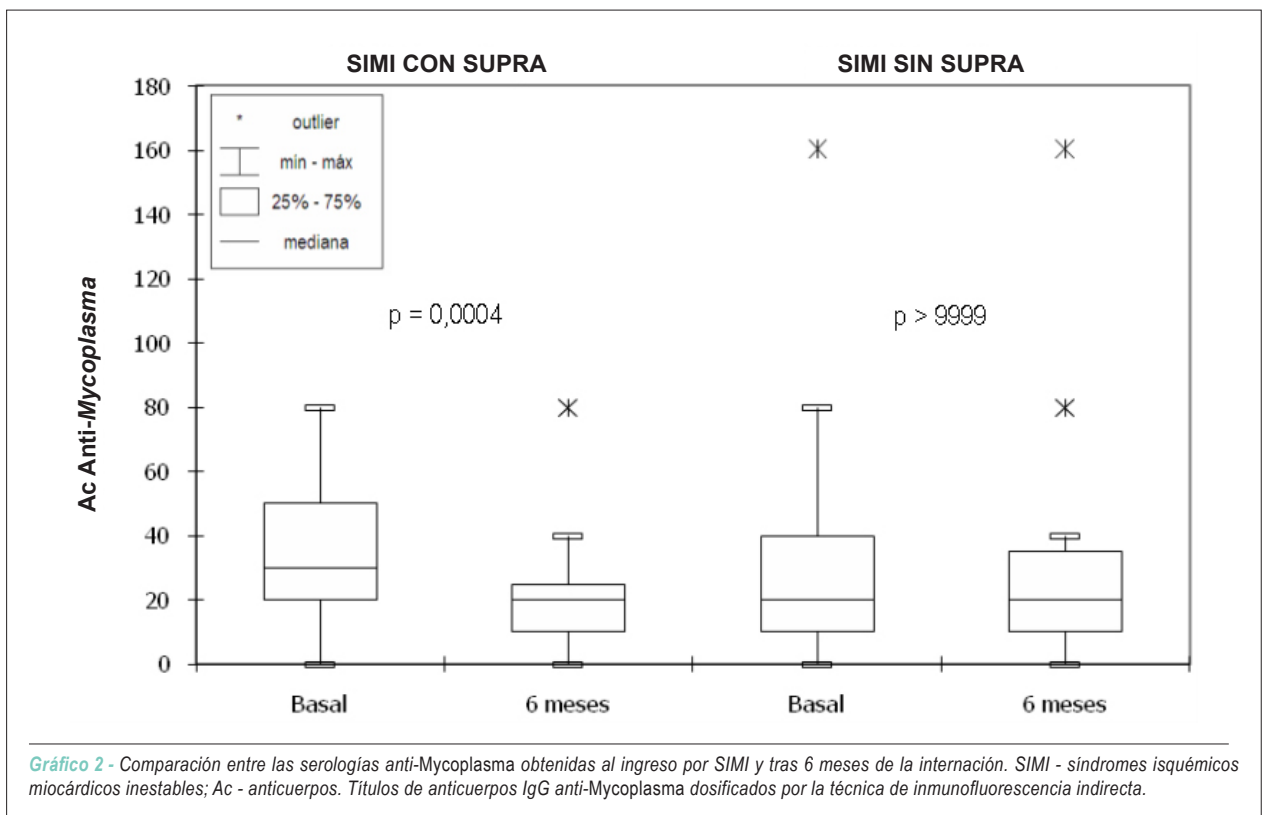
SIMI CON SUPRA

SIMI SIN SUPRA

180
160
140
120
100
80
60
40
20
0

Ac Anti-*Mycoplasma*

* outlier
min - máx
25% - 75%
mediana

p = 0,0004

p > 9999

Basal
6 meses
Basal
6 meses

Gráfico 2 - Comparación entre las serologías anti-Mycoplasma obtenidas al ingreso por SIMI y tras 6 meses de la internación. SIMI - síndromes isquémicos miocárdicos inestables; Ac - anticuerpos. Títulos de anticuerpos IgG anti-Mycoplasma dosificados por la técnica de inmunofluorescencia indirecta.